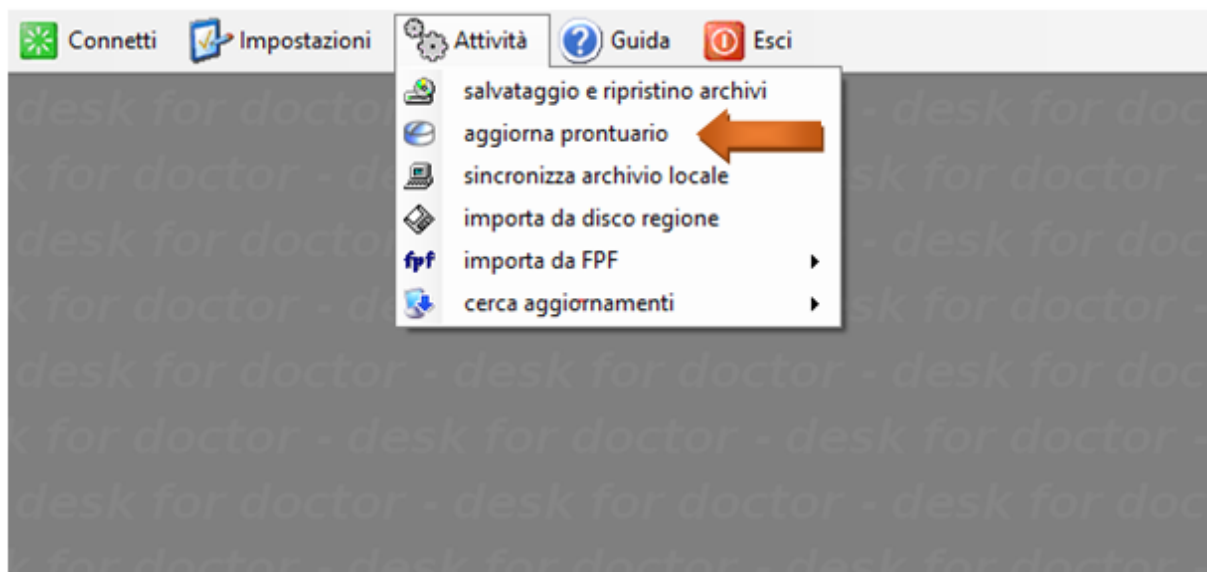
Connetti Impostazioni Attività Guida Esci

salvataggio e ripristino archivi
aggiorna prontuario
sincronizza archivio locale
importa da disco regione
fpf importa da FPF
cerca aggiornamenti

desk for doctor - desk for doctor - desk for doctor - desk for doctor - desk for doctor - desk for doctor - desk for doctor - desk for doctor - desk for doctor - desk for doctor - desk for doctor - desk for doctor